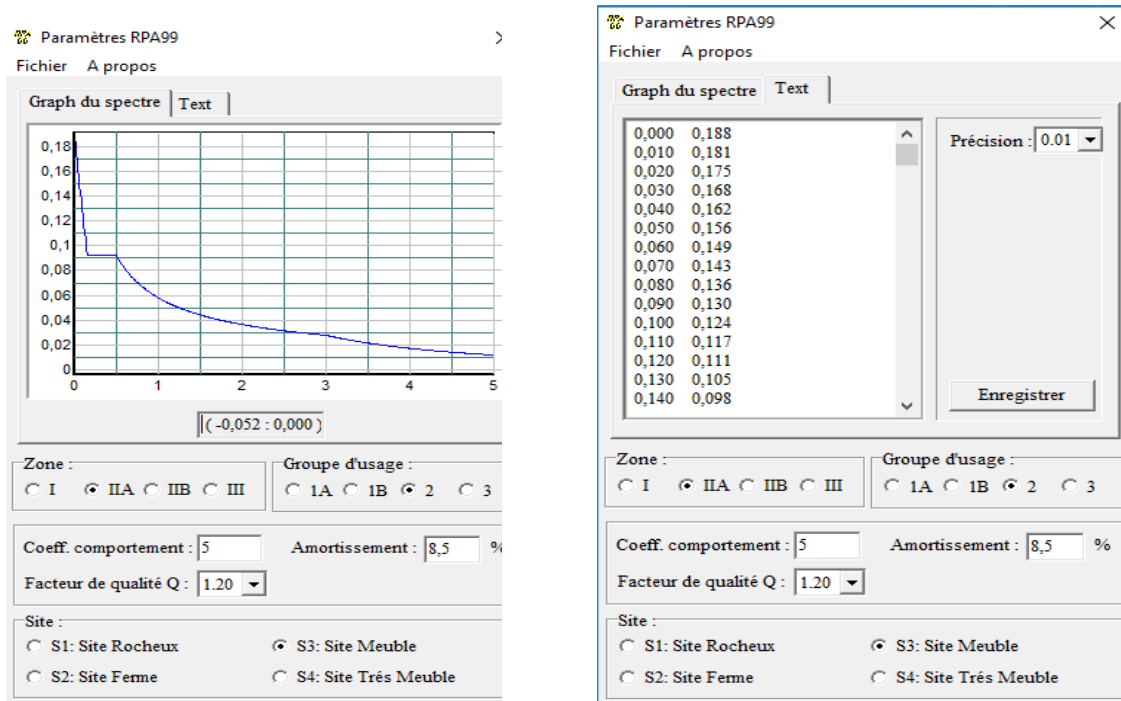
Paramètres RPA99
Fichier A propos
Graph du spectre | Text

0,18
0,16
0,14
0,12
0,1
0,08
0,06
0,04
0,02
0
0 1 2 3 4 5

( -0,052 : 0,000 )

Zone :
I IIA IIB III

Groupe d'usage :
1A 1B 2 3

Coeff. comportement : 5
Amortissement : 8,5 %
Facteur de qualité Q : 1.20

Site :
S1: Site Rocheux
S3: Site Meuble
S2: Site Ferme
S4: Site Trés Meuble

Paramètres RPA99
Fichier A propos
Graph du spectre | Text

0,000 0,188
0,010 0,181
0,020 0,175
0,030 0,168
0,040 0,162
0,050 0,156
0,060 0,149
0,070 0,143
0,080 0,136
0,090 0,130
0,100 0,124
0,110 0,117
0,120 0,111
0,130 0,105
0,140 0,098

Précision : 0.01

Enregistrer

Zone :
I IIA IIB III

Groupe d'usage :
1A 1B 2 3

Coeff. comportement : 5
Amortissement : 8,5 %
Facteur de qualité Q : 1.20

Site :
S1: Site Rocheux
S3: Site Meuble
S2: Site Ferme
S4: Site Trés Meuble